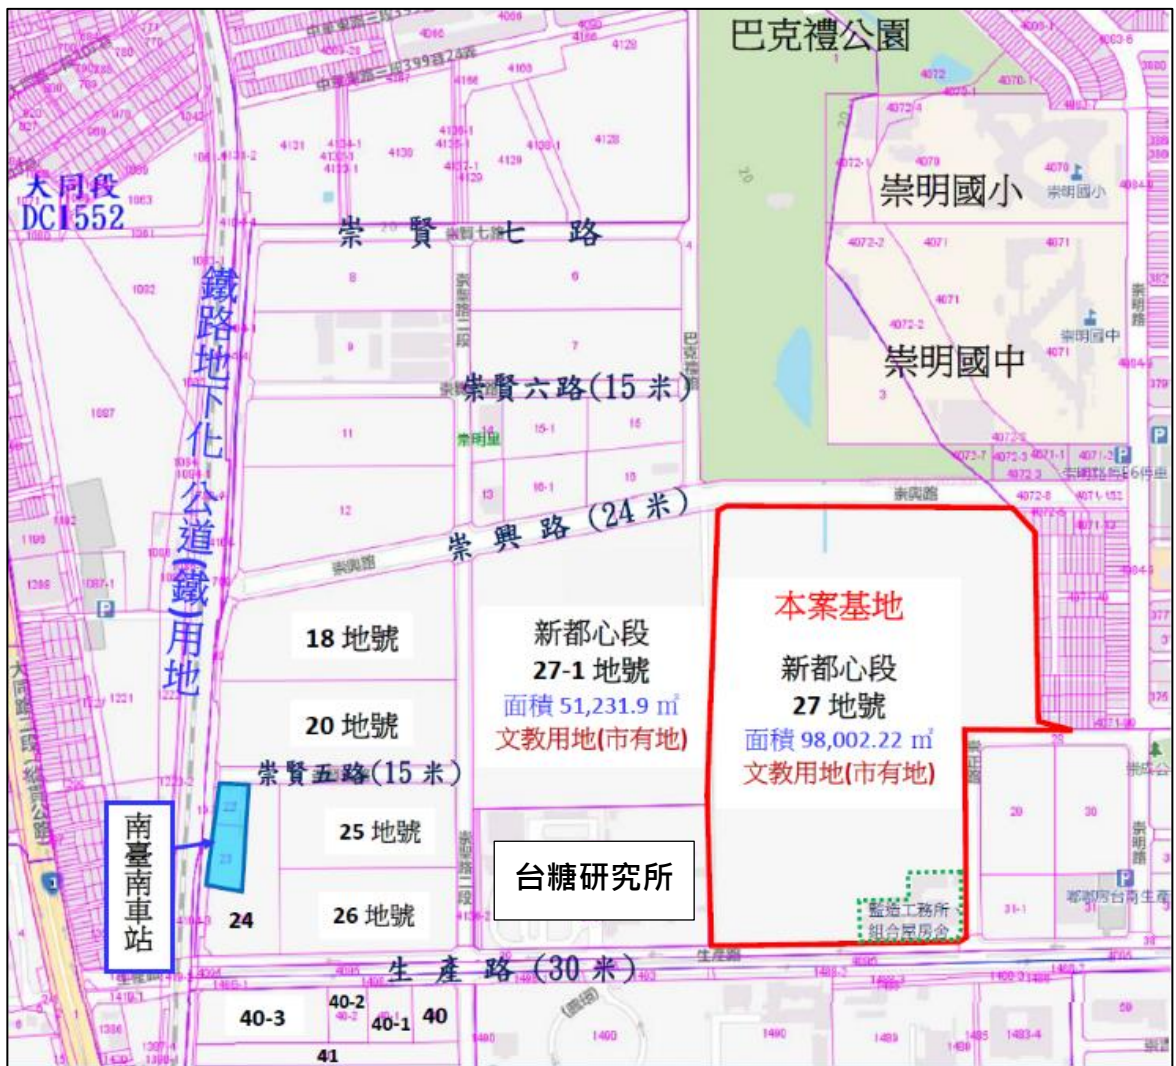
巴克禮公園

崇明國小

崇明國中

大同段
DC1552

崇 賢 七 路

鐵路地下化公道(鐵)用地

崇賢六路(15米)

崇興路(24米)

18 地號

20 地號

崇賢五路(15米)

25 地號

26 地號

24

新都心段
27-1 地號
面積 51,231.9 ㎡
文教用地(市有地)

本案基地

新都心段
27 地號
面積 98,002.22 ㎡
文教用地(市有地)

台糖研究所

南臺南車站

生 產 路(30米)

40-3

40-2

40-1

40

41

崇明里

崇興路

崇明路

生產路

巴克禮路

崇賢路三段

監造工務所
組合屋房舍

大同路二段

中華東路三段